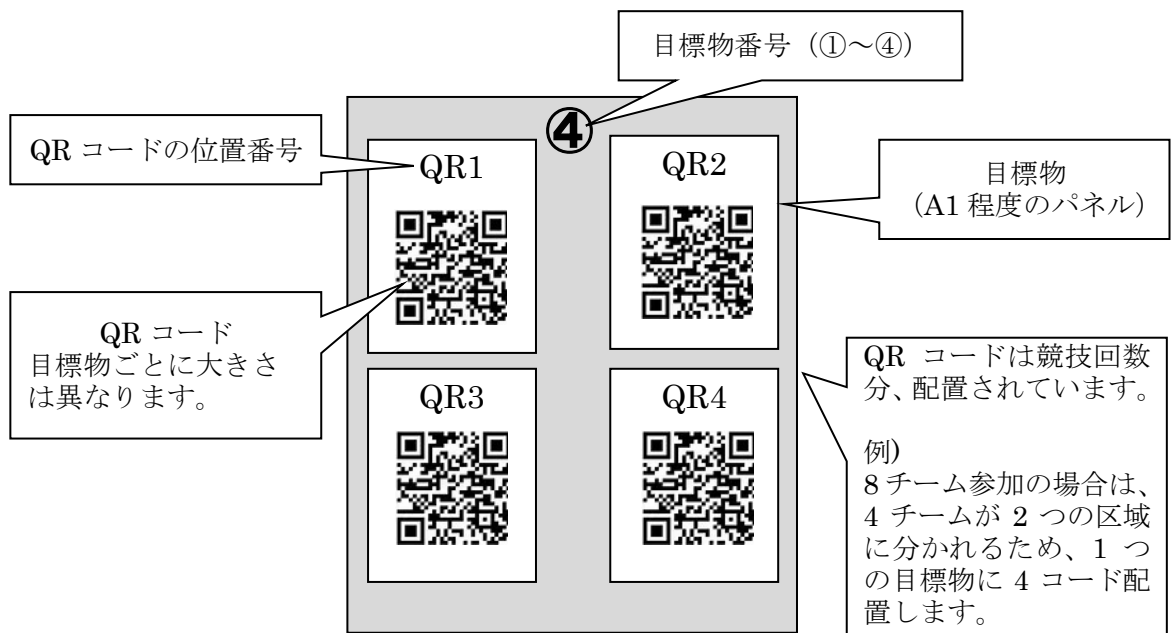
目標物番号（①～④）

QR コードの位置番号

④

QR1

QR2

目標物
（A1 程度のパネル）

QR コード
目標物ごとに大きさは異なります。

QR3

QR4

QR コードは競技回数分、配置されています。

例）
8 チーム参加の場合は、4 チームが 2 つの区域に分かれるため、1 つの目標物に 4 コード配置します。